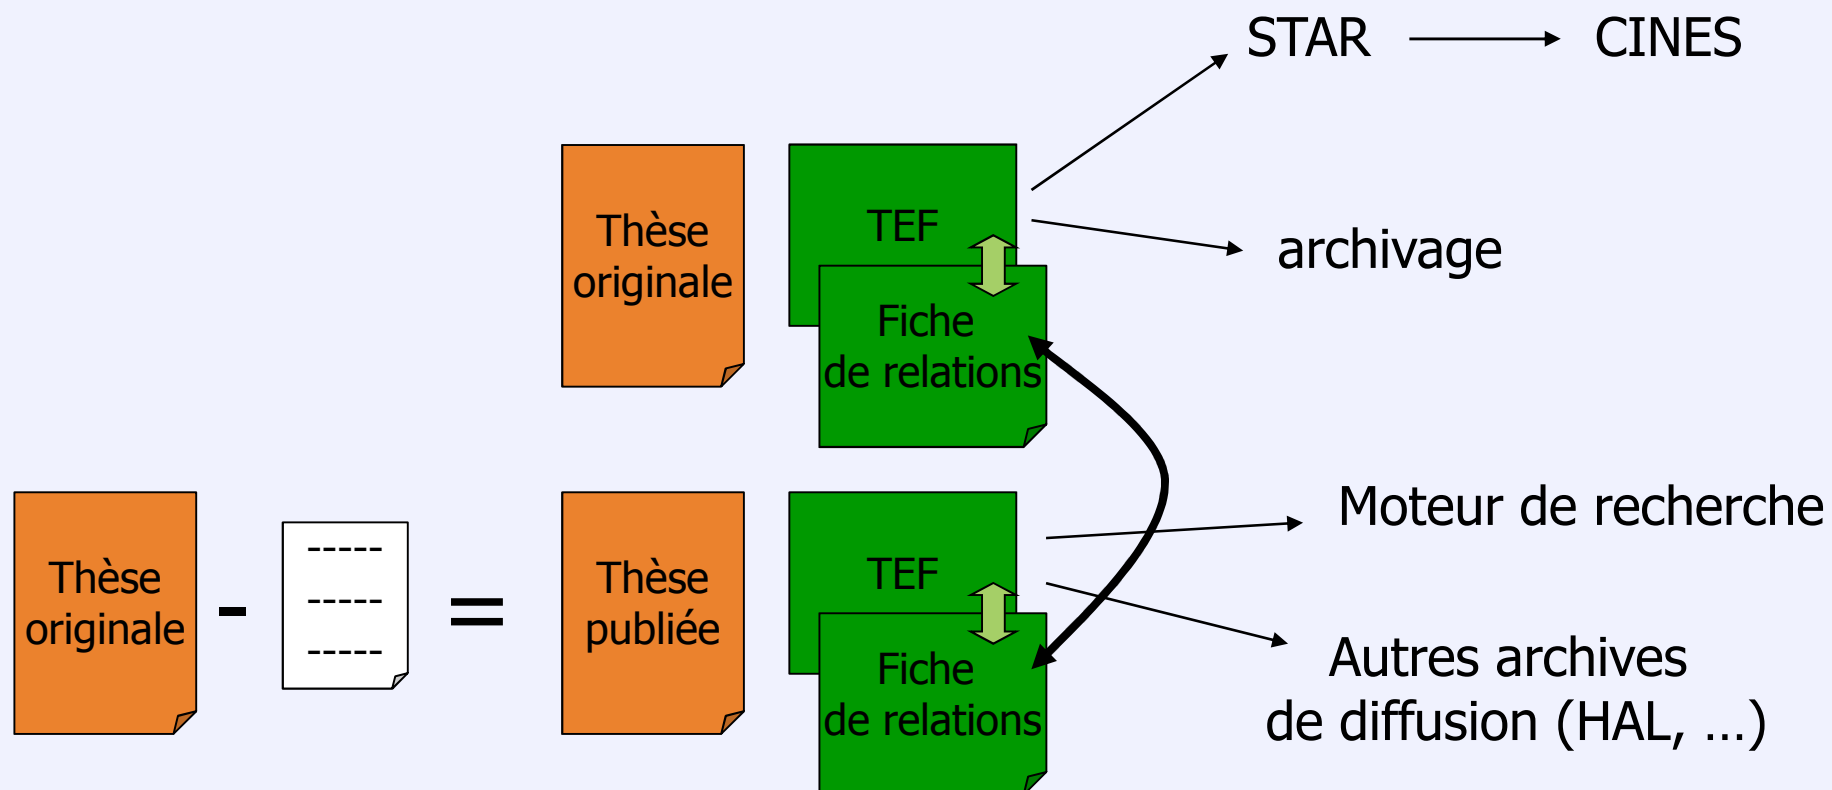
STAR CINES

Thèse originale

TEF

Fiche de relations

archivage

Thèse originale - ----- ----- ----- = Thèse publiée

TEF

Fiche de relations

Moteur de recherche

Autres archives de diffusion (HAL, …)